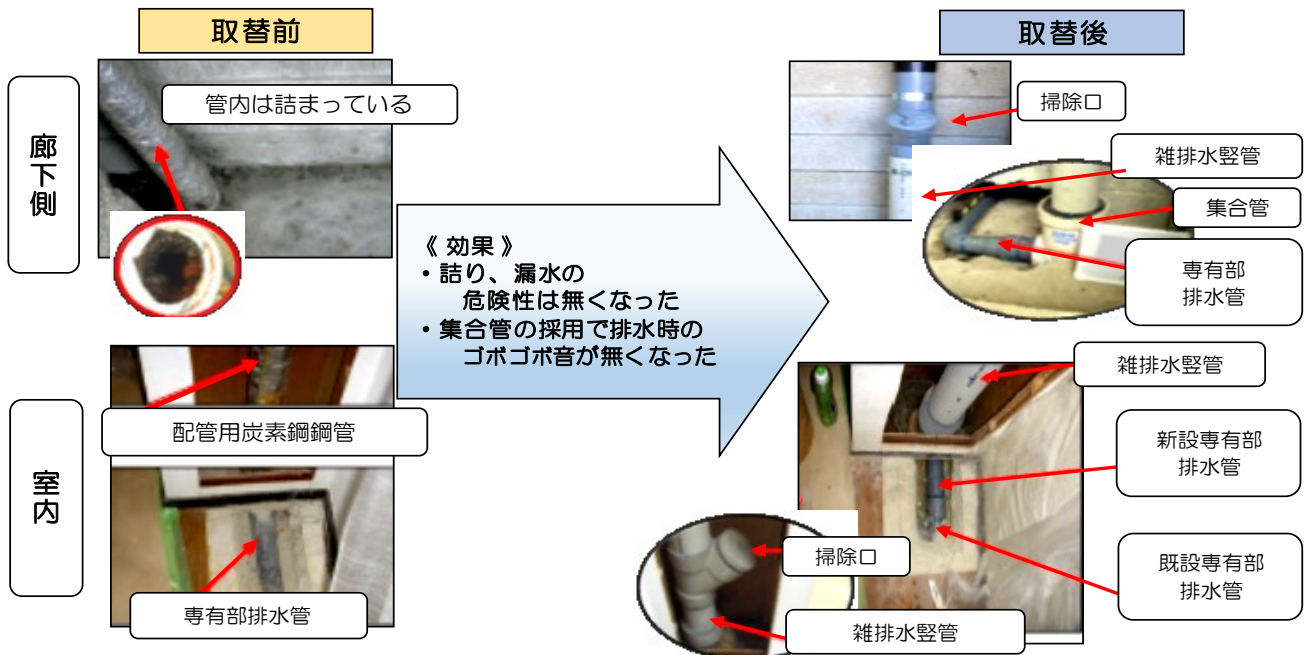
取替前

廊下側

管内は詰まっている

室内

配管用炭素鋼鋼管

専有部排水管

《 効果 》
・詰り、漏水の危険性は無くなった
・集合管の採用で排水時のゴボゴボ音が無くなった

取替後

掃除口

雑排水竪管

集合管

専有部
排水管

雑排水竪管

新設専有部
排水管

既設専有部
排水管

掃除口

雑排水竪管